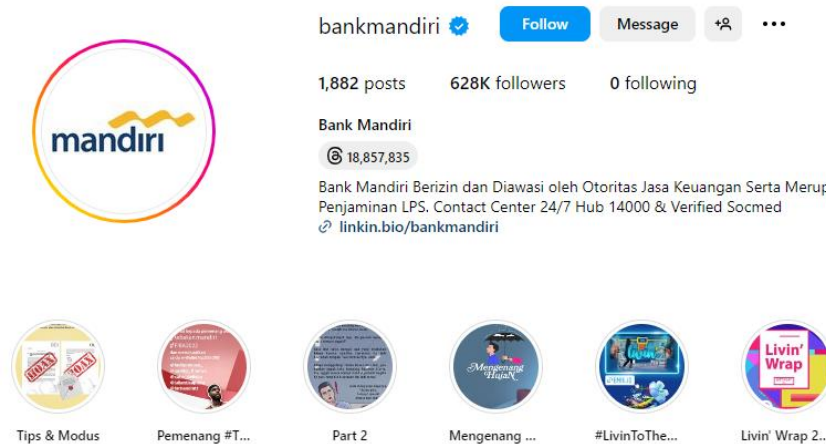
mandiri

bankmandiri

Follow

Message

1,882 posts

628K followers

0 following

Bank Mandiri

18,857,835

Bank Mandiri Berizin dan Diawasi oleh Otoritas Jasa Keuangan Serta Merup
Penjaminan LPS. Contact Center 24/7 Hub 14000 & Verified Socmed

linkin.bio/bankmandiri

HOAX

HOAX

Mengenang Hujan

Livin' Wrap

Tips & Modus

Pemenang #T...

Part 2

Mengenang ...

#LivinToThe...

Livin' Wrap 2...